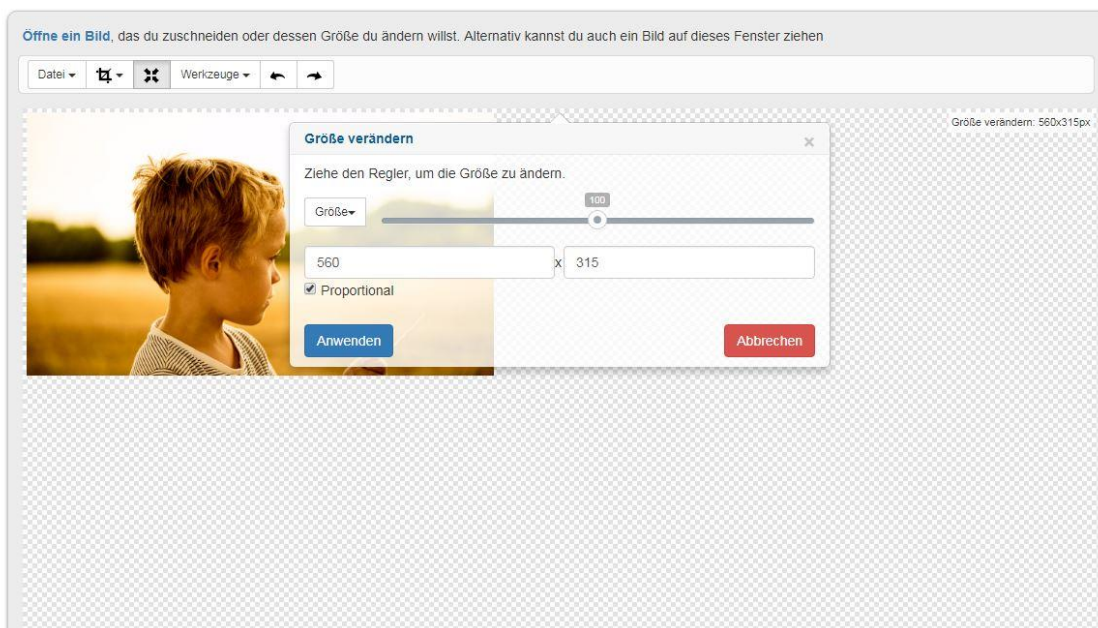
Öffne ein Bild, das du zuschneiden oder dessen Größe du ändern willst. Alternativ kannst du auch ein Bild auf dieses Fenster ziehen

Datei ▾ Werkzeuge ▾

Größe verändern: 560x315px

Größe verändern ×

Ziehe den Regler, um die Größe zu ändern.

Größe▾ 100

560 x 315

Proportional

Anwenden Abbrechen